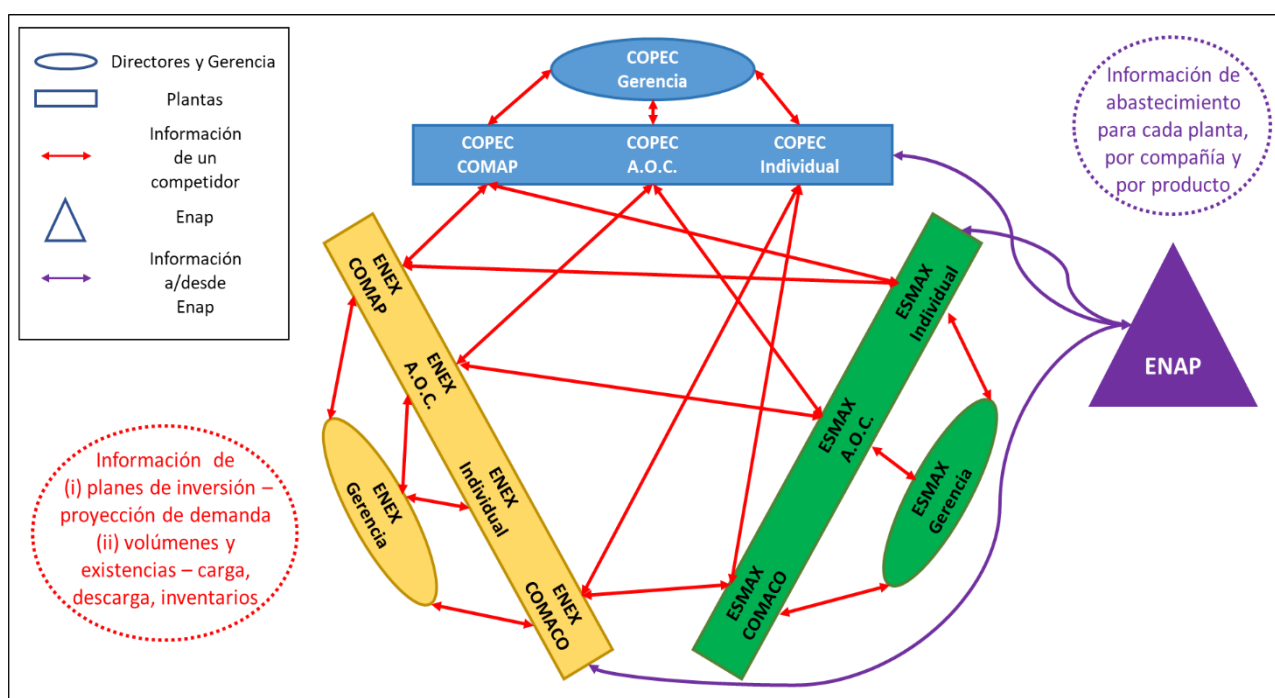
Directores y Gerencia

Plantas

Información de un competidor

Enap

Información a/desde Enap

COPEC Gerencia

COPEC COMAP

COPEC A.O.C.

COPEC Individual

Información de abastecimiento para cada planta, por compañía y por producto

ENEX COMAP

ENEX A.O.C.

ENEX Individual

ENEX Gerencia

ENEX COMACO

ESMAX Individual

ESMAX A.O.C.

ESMAX Gerencia

ESMAX COMACO

ENAP

Información de (i) planes de inversión – proyección de demanda (ii) volúmenes y existencias – carga, descarga, inventarios